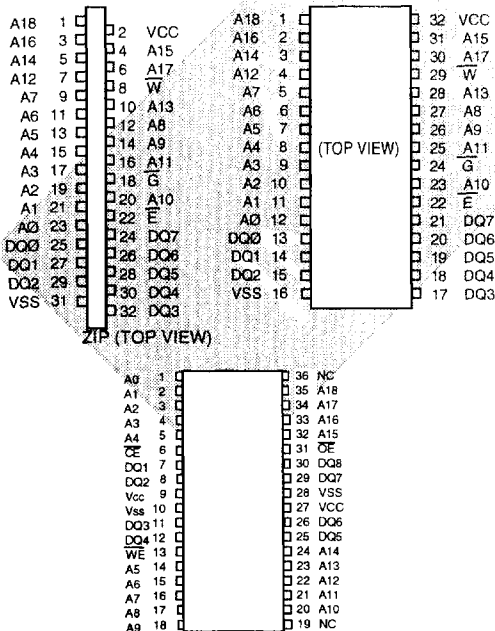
A18 1 2 VCC
A16 3 4 A15
A14 5 6 $\overline{A17}$
A12 7 8 $\overline{W}$
A7 9 10 A13
A6 11 12 A8
A5 13 14 A9
A4 15 16 $\overline{A11}$
A3 17 18 $\overline{G}$
A2 19 20 A10
A1 21 22 $\overline{E}$
AØ 23 24 DQ7
DQØ 25 26 DQ6
DQ1 27 28 DQ5
DQ2 29 30 DQ4
VSS 31 32 DQ3
ZIP (TOP VIEW)

A18 1 32 VCC
A16 2 31 A15
A14 3 30 $\overline{A17}$
A12 4 29 $\overline{W}$
A7 5 28 A13
A6 6 27 A8
A5 7 26 A9
A4 8 25 $\overline{A11}$
A3 9 24 $\overline{G}$
A2 10 23 $\overline{A10}$
A1 11 22 $\overline{E}$
AØ 12 21 DQ7
DQØ 13 20 DQ6
DQ1 14 19 DQ5
DQ2 15 18 DQ4
VSS 16 17 DQ3
(TOP VIEW)

A0 1 36 NC
A1 2 35 A18
A2 3 34 A17
A3 4 33 A16
A4 5 32 A15
$\overline{CE}$ 6 31 $\overline{OE}$
DQ1 7 30 DQ8
DQ2 8 29 DQ7
Vcc 9 28 VSS
Vss 10 27 VCC
DQ3 11 26 DQ6
DQ4 12 25 DQ5
$\overline{WE}$ 13 24 A14
A5 14 23 A13
A6 15 22 A12
A7 16 21 A11
A8 17 20 A10
A9 18 19 NC